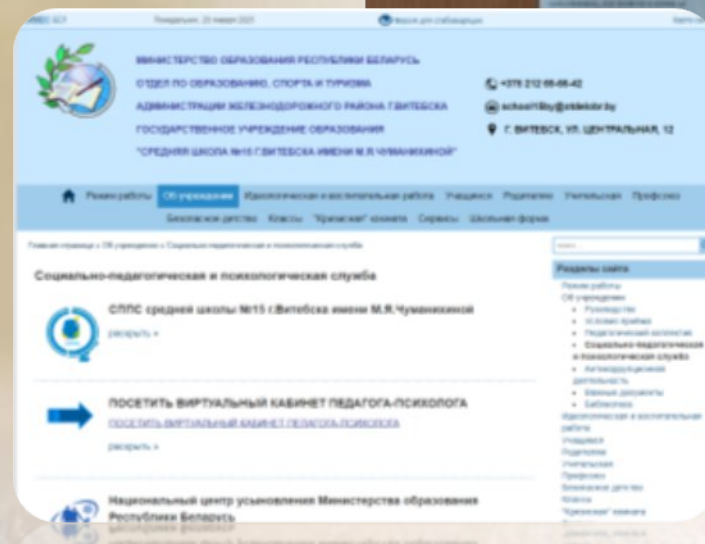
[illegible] Понедельник, 20 марта 2023 Версия для слабовидящих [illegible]

МИНИСТЕРСТВО ОБРАЗОВАНИЯ РЕСПУБЛИКИ БЕЛАРУСЬ
ОТДЕЛ ПО ОБРАЗОВАНИЮ, СПОРТА И ТУРИЗМА
АДМИНИСТРАЦИИ ЖЕЛЕЗНОДОРОЖНОГО РАЙОНА Г.ВИТЕБСКА
ГОСУДАРСТВЕННОЕ УЧРЕЖДЕНИЕ ОБРАЗОВАНИЯ
"СРЕДНЯЯ ШКОЛА №15 Г.ВИТЕБСКА ИМЕНИ М.Я.ЧУМАНИХИНОЙ"

+375 212 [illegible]
school15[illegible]
Г. ВИТЕБСК, УЛ. ЦЕНТРАЛЬНАЯ, 12

Режим работы | Об учреждении | Идеологическая и воспитательная работа | Учащимся | Родителям | Учительская | Профсоюз
Безопасное детство | Классы | "Крамский" кабинет | Сервисы | Школьная форма

Главная страница » Об учреждении » Социально-педагогическая и психологическая служба

Социально-педагогическая и психологическая служба

СППС средней школы №15 г.Витебска имени М.Я.Чуманихиной
раскрыть »

ПОСЕТИТЬ ВИРТУАЛЬНЫЙ КАБИНЕТ ПЕДАГОГА-ПСИХОЛОГА
ПОСЕТИТЬ ВИРТУАЛЬНЫЙ КАБИНЕТ ПЕДАГОГА-ПСИХОЛОГА
раскрыть »

Национальный центр усыновления Министерства образования Республики Беларусь

Поиск...
Разделы сайта
Режим работы
Об учреждении
• Руководство
• Условия приёма
• Педагогический коллектив
• Социально-педагогическая и психологическая служба
• Антикоррупционная деятельность
• Важные документы
• Библиотека
Идеологическая и воспитательная работа
Учащимся
Родителям
Учительская
Профсоюз
Безопасное детство
Классы
"Крамский" кабинет
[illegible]